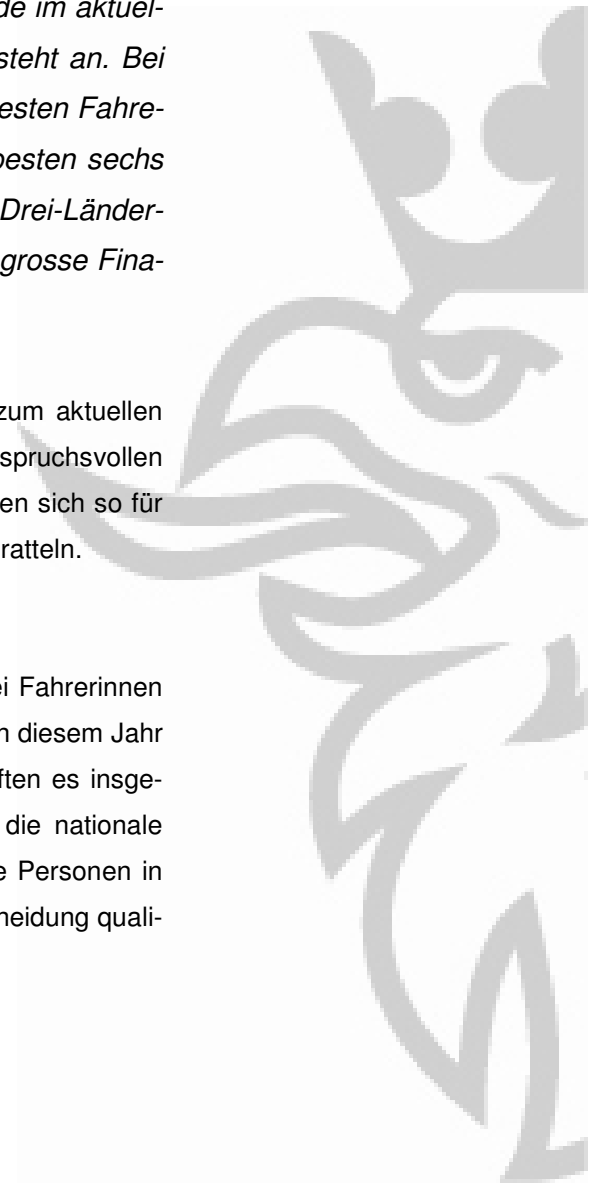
de im aktuelsteht an. Bei esten Fahrebesten sechs Drei-Ländergrosse Fina-

zum aktuellen spruchsvollen en sich so für ratteln.

ei Fahrerinnen n diesem Jahr ften es insgedie nationale e Personen in heidung quali-